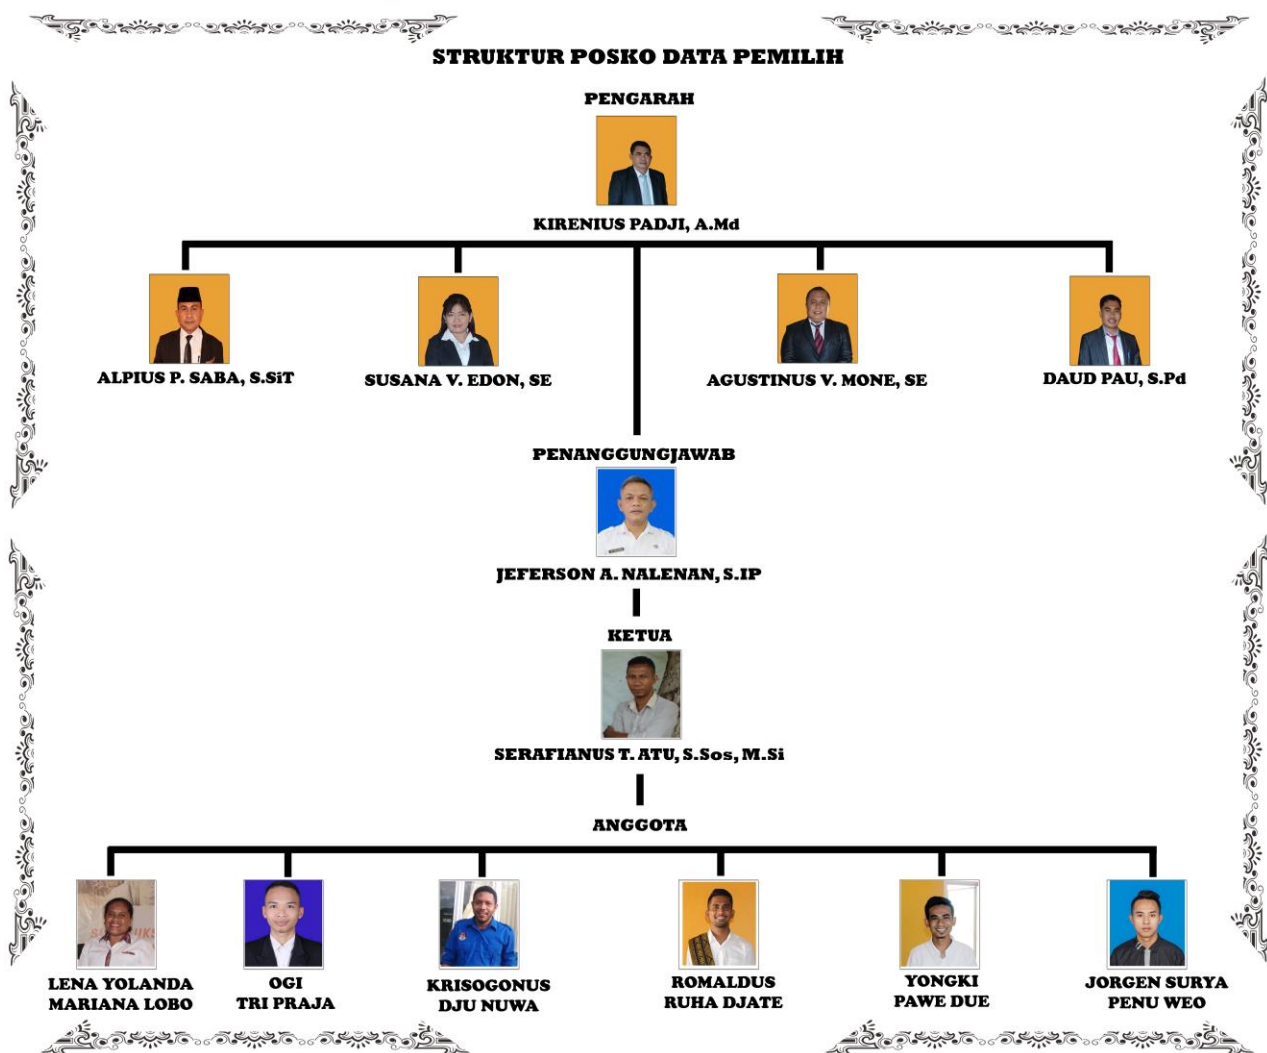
STRUKTUR POSKO DATA PEMILIH

PENGARAH

KIRENIUS PADJI, A.Md

ALPIUS P. SABA, S.SiT

SUSANA V. EDON, SE

AGUSTINUS V. MONE, SE

DAUD PAU, S.Pd

PENANGGUNGJAWAB

JEFERSON A. NALENAN, S.IP

KETUA

SERAFIANUS T. ATU, S.Sos, M.Si

ANGGOTA

LENA YOLANDA MARIANA LOBO

OGI TRI PRAJA

KRISOGONUS DJU NUWA

ROMALDUS RUHA DJATE

YONGKI PAWE DUE

JORGEN SURYA PENU WEO